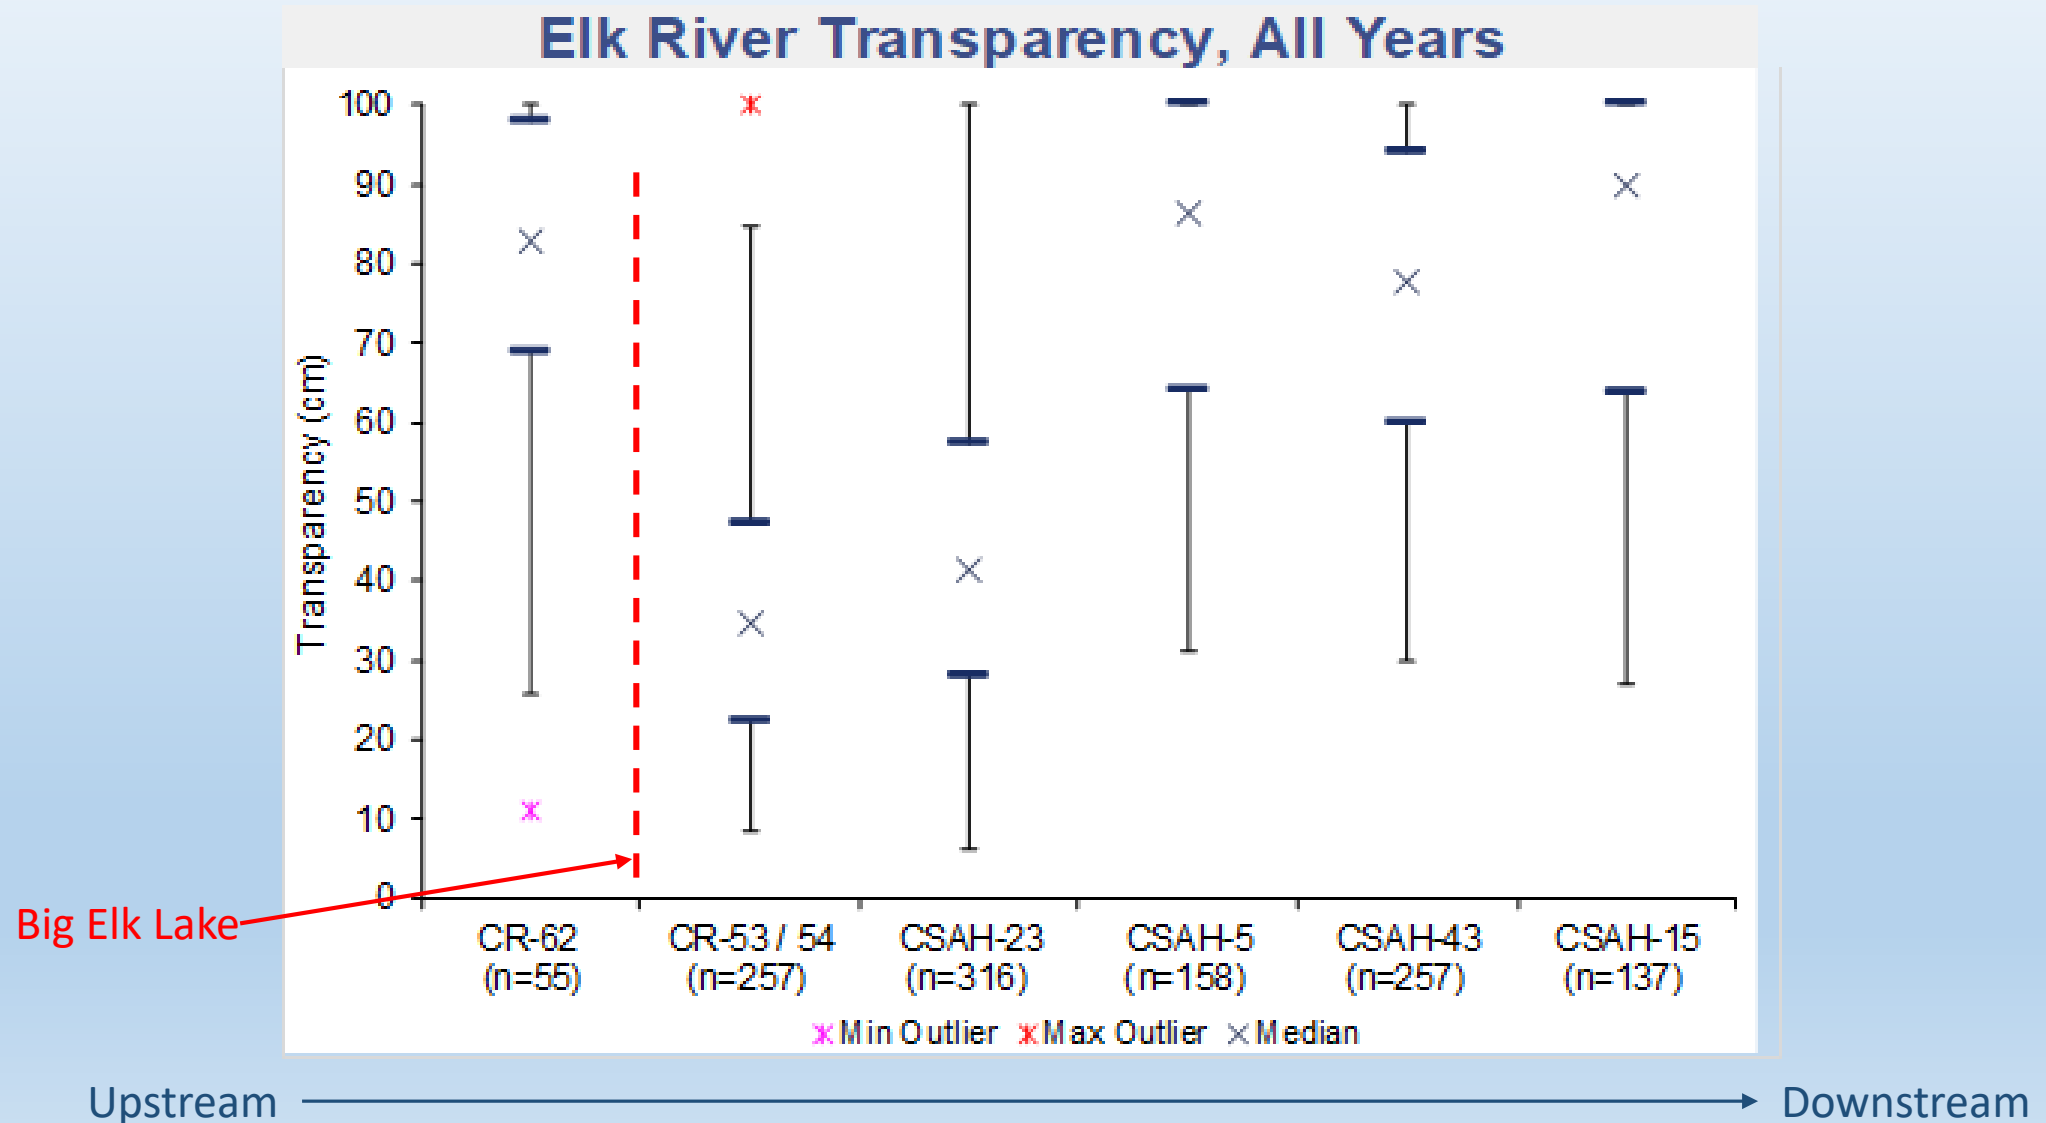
Elk River Transparency, All Years

Transparency (cm)

100
90
80
70
60
50
40
30
20
10
0

Big Elk Lake

CR-62 (n=55)
CR-53 / 54 (n=257)
CSAH-23 (n=316)
CSAH-5 (n=158)
CSAH-43 (n=257)
CSAH-15 (n=137)

Min Outlier Max Outlier Median

Upstream Downstream